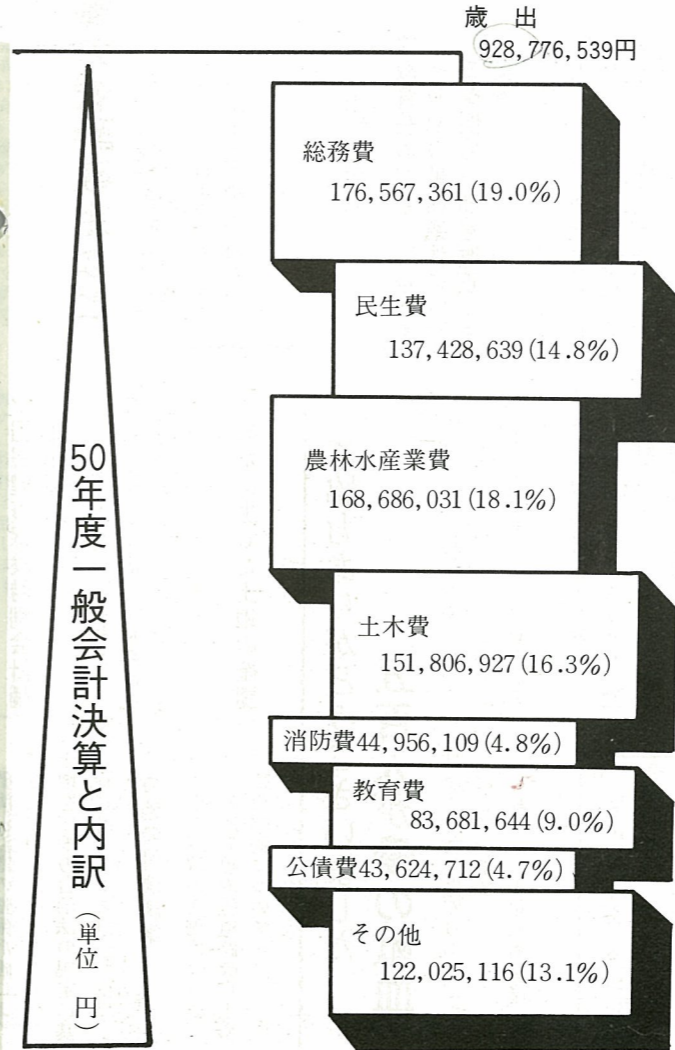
歳出
928,776,539円

50年度一般会計決算と内訳
（単位　円）

総務費
176,567,361(19.0%)

民生費
137,428,639(14.8%)

農林水産業費
168,686,031(18.1%)

土木費
151,806,927(16.3%)

消防費44,956,109(4.8%)

教育費
83,681,644(9.0%)

公債費43,624,712(4.7%)

その他
122,025,116(13.1%)